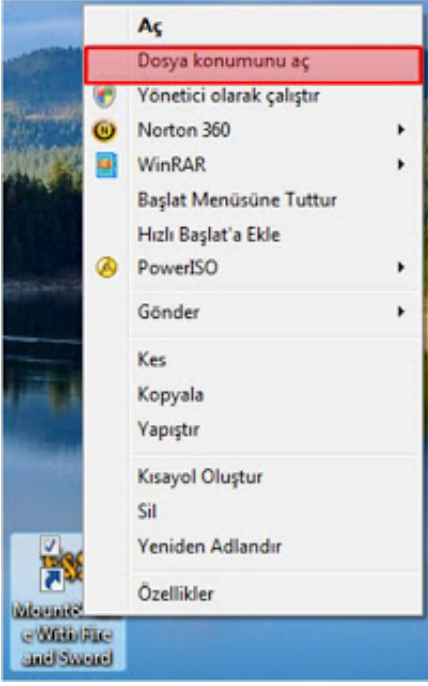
Aç
Dosya konumunu aç
Yönetici olarak çalıştır
Norton 360
WinRAR
Başlat Menüsüne Tuttur
Hızlı Başlat'a Ekle
PowerISO
Gönder
Kes
Kopyala
Yapıştır
Kısayol Oluştur
Sil
Yeniden Adlandır
Özellikler

Mount& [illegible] e With Fire and Sword